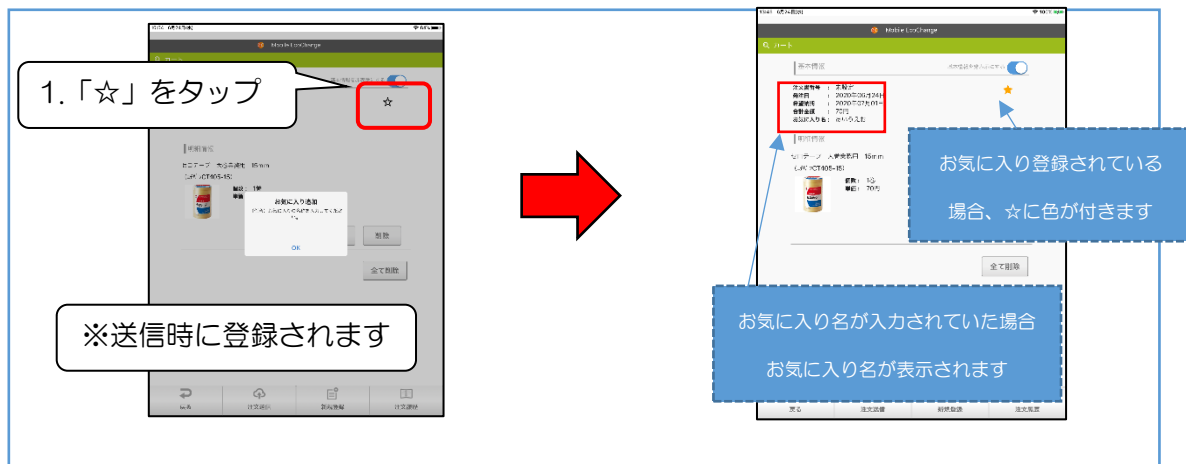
1.「☆」をタップ

Mobile LoxCharge

☆

お気に入り追加

OK

削除

全て削除

※送信時に登録されます

注文履歴

Mobile LoxCharge

カート

基本情報

注文番号 : 未確定

発注日 : 2020年06月24日

希望納期 : 2020年07月01日

合計金額 : 70円

お気に入り名 : のりテスト

明細情報

セロテープ 大巻安売用 15mm

(LP) CT405-15

数量 : 1巻

単価 : 70円

お気に入り登録されている場合、☆に色が付きます

全て削除

お気に入り名が入力されていた場合

お気に入り名が表示されます

戻る

注文送信

新規登録

注文履歴